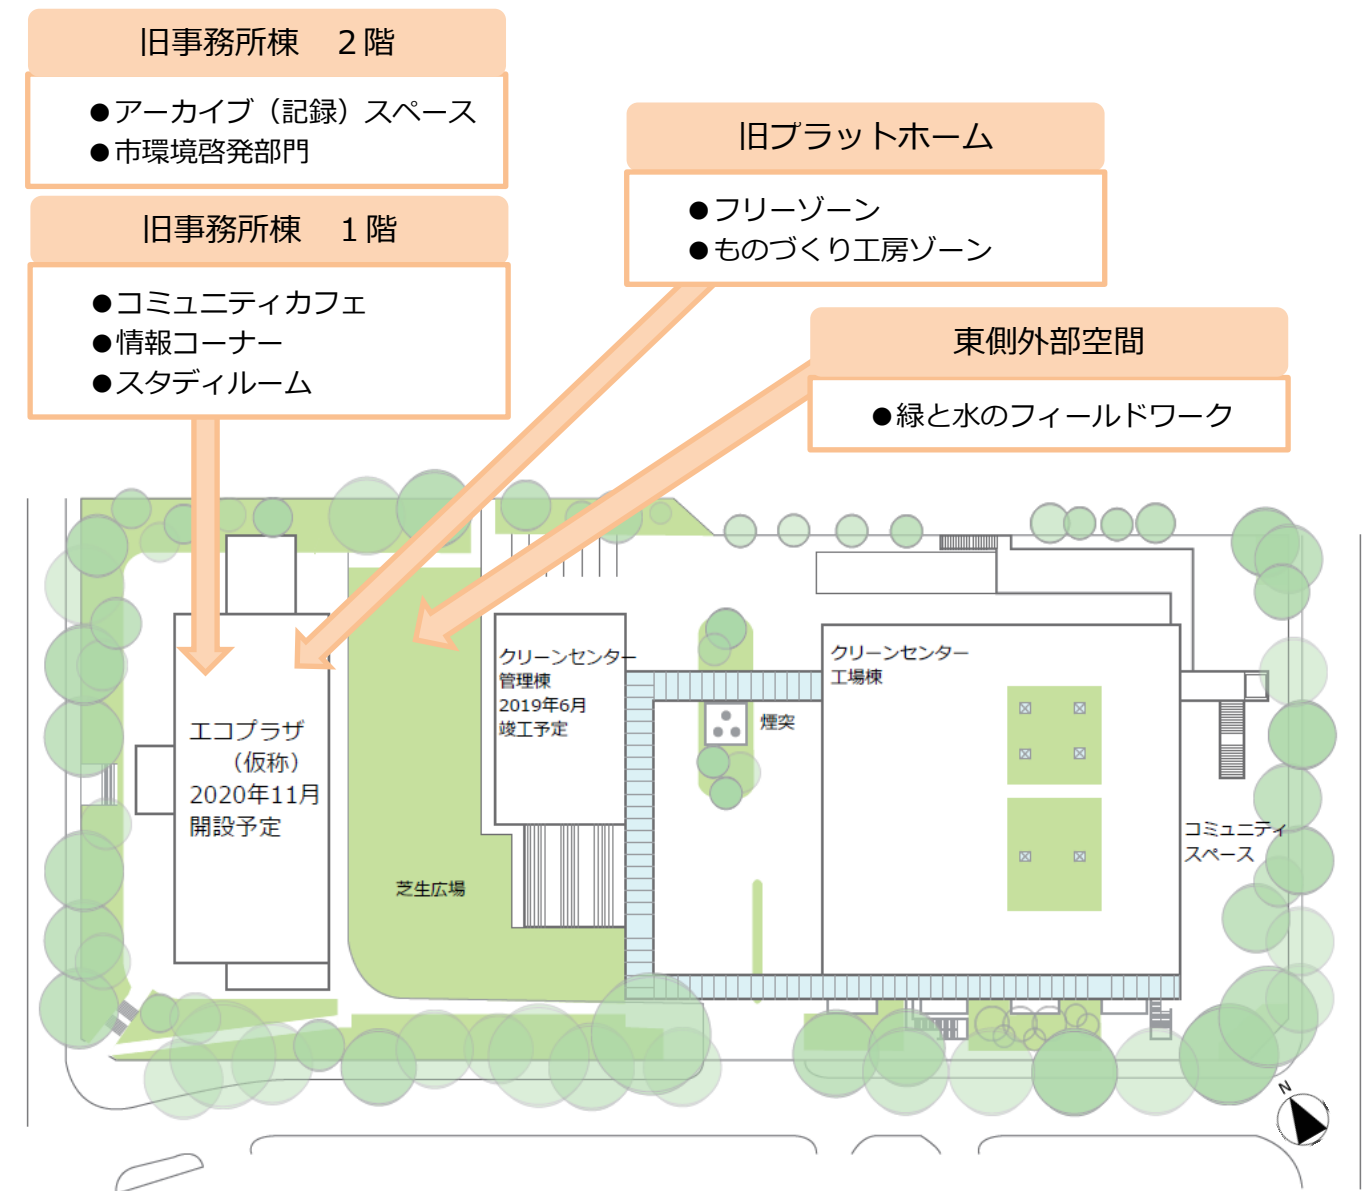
旧事務所棟　２階

●アーカイブ（記録）スペース
●市環境啓発部門

旧事務所棟　１階

●コミュニティカフェ
●情報コーナー
●スタディルーム

旧プラットホーム

●フリーゾーン
●ものづくり工房ゾーン

東側外部空間

●緑と水のフィールドワーク

エコプラザ（仮称）2020年11月開設予定

クリーンセンター管理棟 2019年6月竣工予定

クリーンセンター工場棟

煙突

芝生広場

コミュニティスペース

N